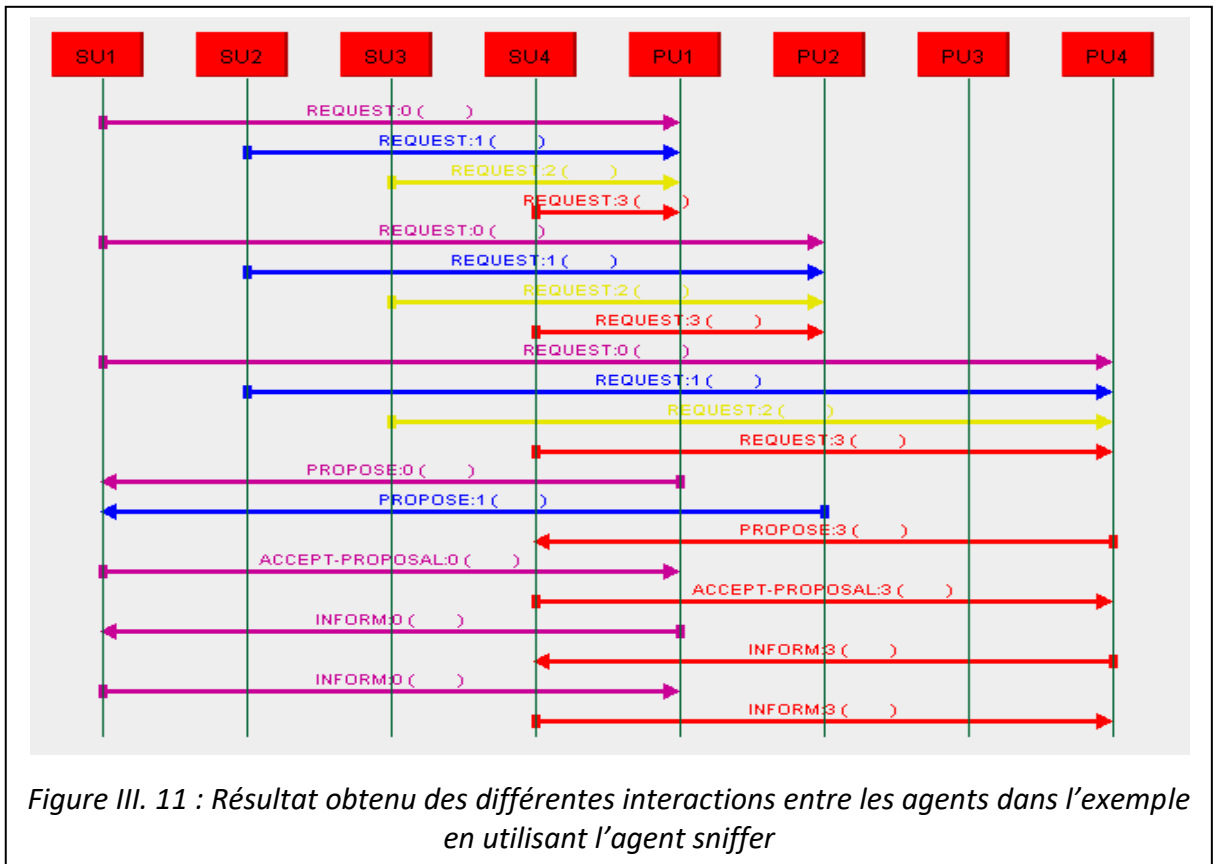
SU1 SU2 SU3 SU4 PU1 PU2 PU3 PU4

REQUEST:0 ( )
REQUEST:1 ( )
REQUEST:2 ( )
REQUEST:3 ( )
REQUEST:0 ( )
REQUEST:1 ( )
REQUEST:2 ( )
REQUEST:3 ( )
REQUEST:0 ( )
REQUEST:1 ( )
REQUEST:2 ( )
REQUEST:3 ( )
PROPOSE:0 ( )
PROPOSE:1 ( )
PROPOSE:3 ( )
ACCEPT-PROPOSAL:0 ( )
ACCEPT-PROPOSAL:3 ( )
INFORM:0 ( )
INFORM:3 ( )
INFORM:0 ( )
INFORM:3 ( )

Figure III. 11 : Résultat obtenu des différentes interactions entre les agents dans l'exemple en utilisant l'agent sniffer